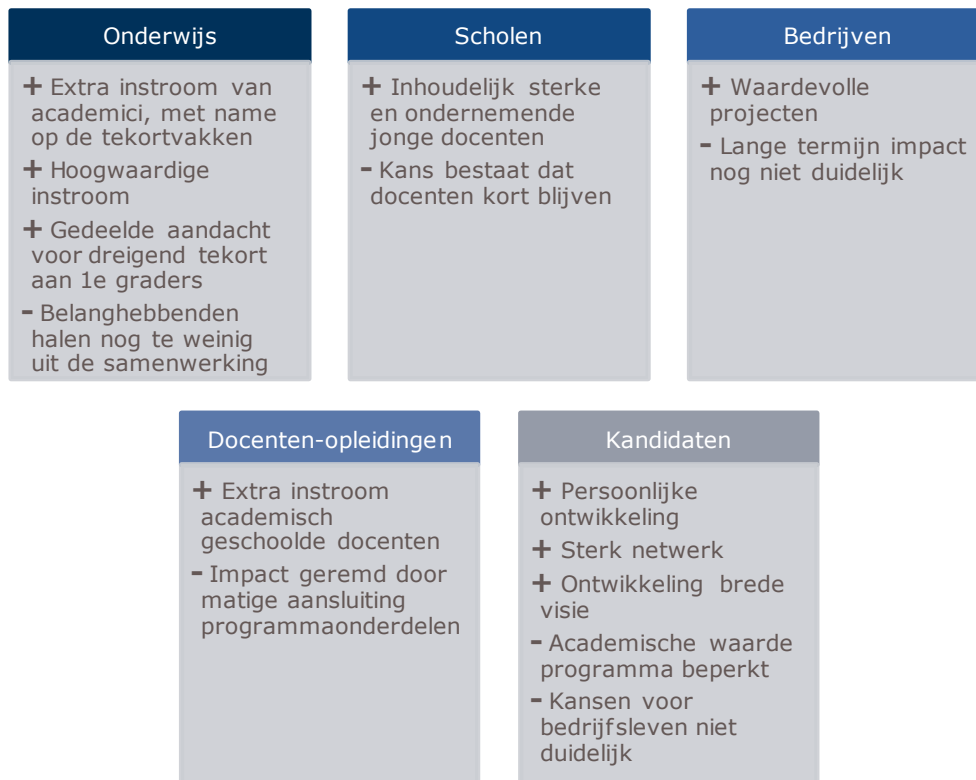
Onderwijs

+ Extra instroom van academici, met name op de tekortvakken

+ Hoogwaardige instroom

+ Gedeelde aandacht voor dreigend tekort aan 1e graders

- Belanghebbenden halen nog te weinig uit de samenwerking

Scholen

+ Inhoudelijk sterke en ondernemende jonge docenten

- Kans bestaat dat docenten kort blijven

Bedrijven

+ Waardevolle projecten

- Lange termijn impact nog niet duidelijk

Docenten-opleidingen

+ Extra instroom academisch geschoolde docenten

- Impact geremd door matige aansluiting programmaonderdelen

Kandidaten

+ Persoonlijke ontwikkeling

+ Sterk netwerk

+ Ontwikkeling brede visie

- Academische waarde programma beperkt

- Kansen voor bedrijfsleven niet duidelijk